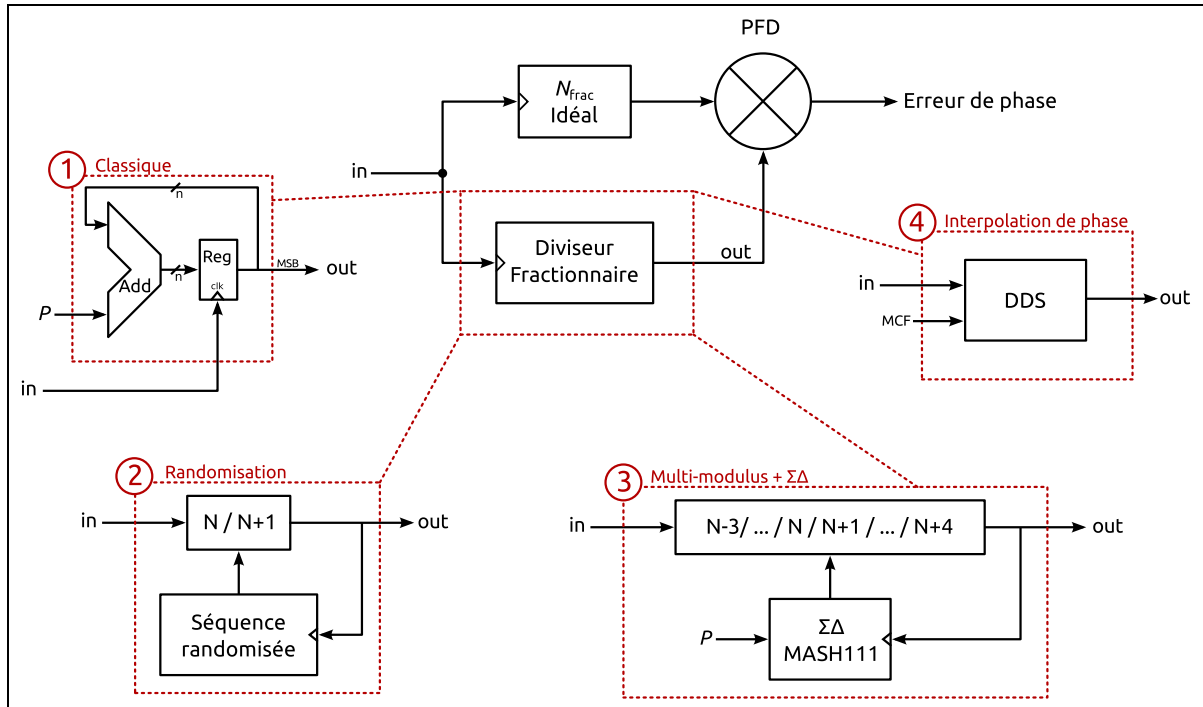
PFD

$N_{frac}$ Idéal

Erreur de phase

in

1 Classique

n

Add

n

Reg

clk

MSB

out

P

in

Diviseur Fractionnaire

out

4 Interpolation de phase

in

DDS

out

MCF

2 Randomisation

in

N / N+1

out

Séquence randomisée

3 Multi-modulus + ΣΔ

in

N-3/ ... / N / N+1 / ... / N+4

out

P

ΣΔ MASH111